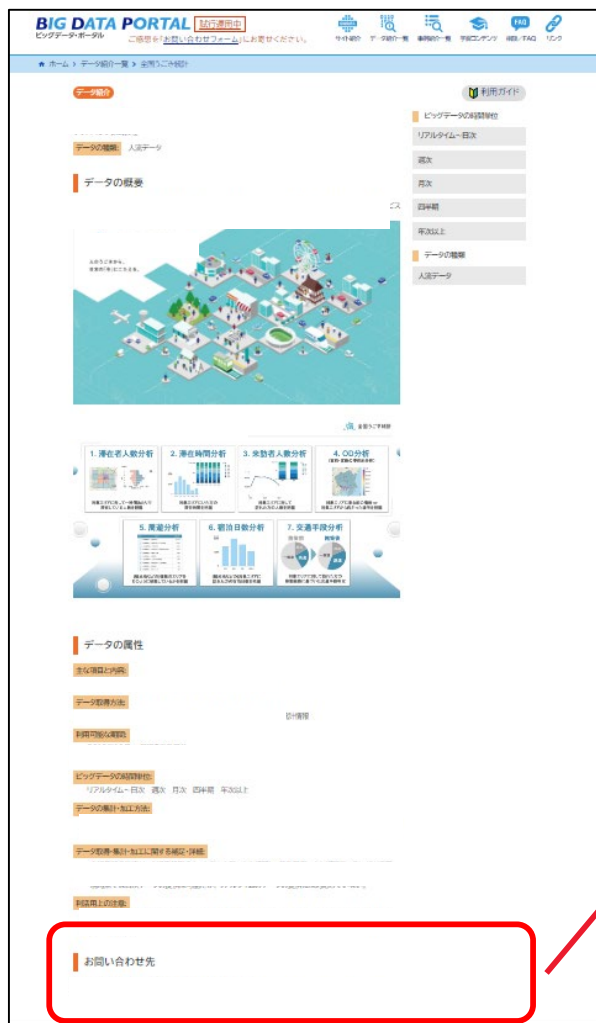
BIG DATA PORTAL 試行運用中
ビッグデータ・ポータル
ご意見をお問い合わせフォームにお寄せください。

サイト紹介　データ紹介一覧　事例紹介一覧　学習コンテンツ　FAQ 質問してFAQ　リンク

ホーム > データ紹介一覧 > 全国うごき統計

データ紹介

利用ガイド

データの種類　人流データ

データの概要

ビッグデータの時間単位
リアルタイム・日次
週次
月次
四半期
年次以上

データの種類
人流データ

全国うごき統計

1. 滞在者人数分析
2. 滞在時間分析
3. 来訪者人数分析
4. OD分析
5. 周遊分析
6. 訪問日数分析
7. 交通手段分析

データの属性

主な項目と内容:

データ取得方法:

統計情報

利用可能な期間:

ビッグデータの時間単位:
リアルタイム・日次　週次　月次　四半期　年次以上

データの集計・加工方法:

データ取得・集計・加工に関する補足・詳細:

利用上の注意:

お問い合わせ先